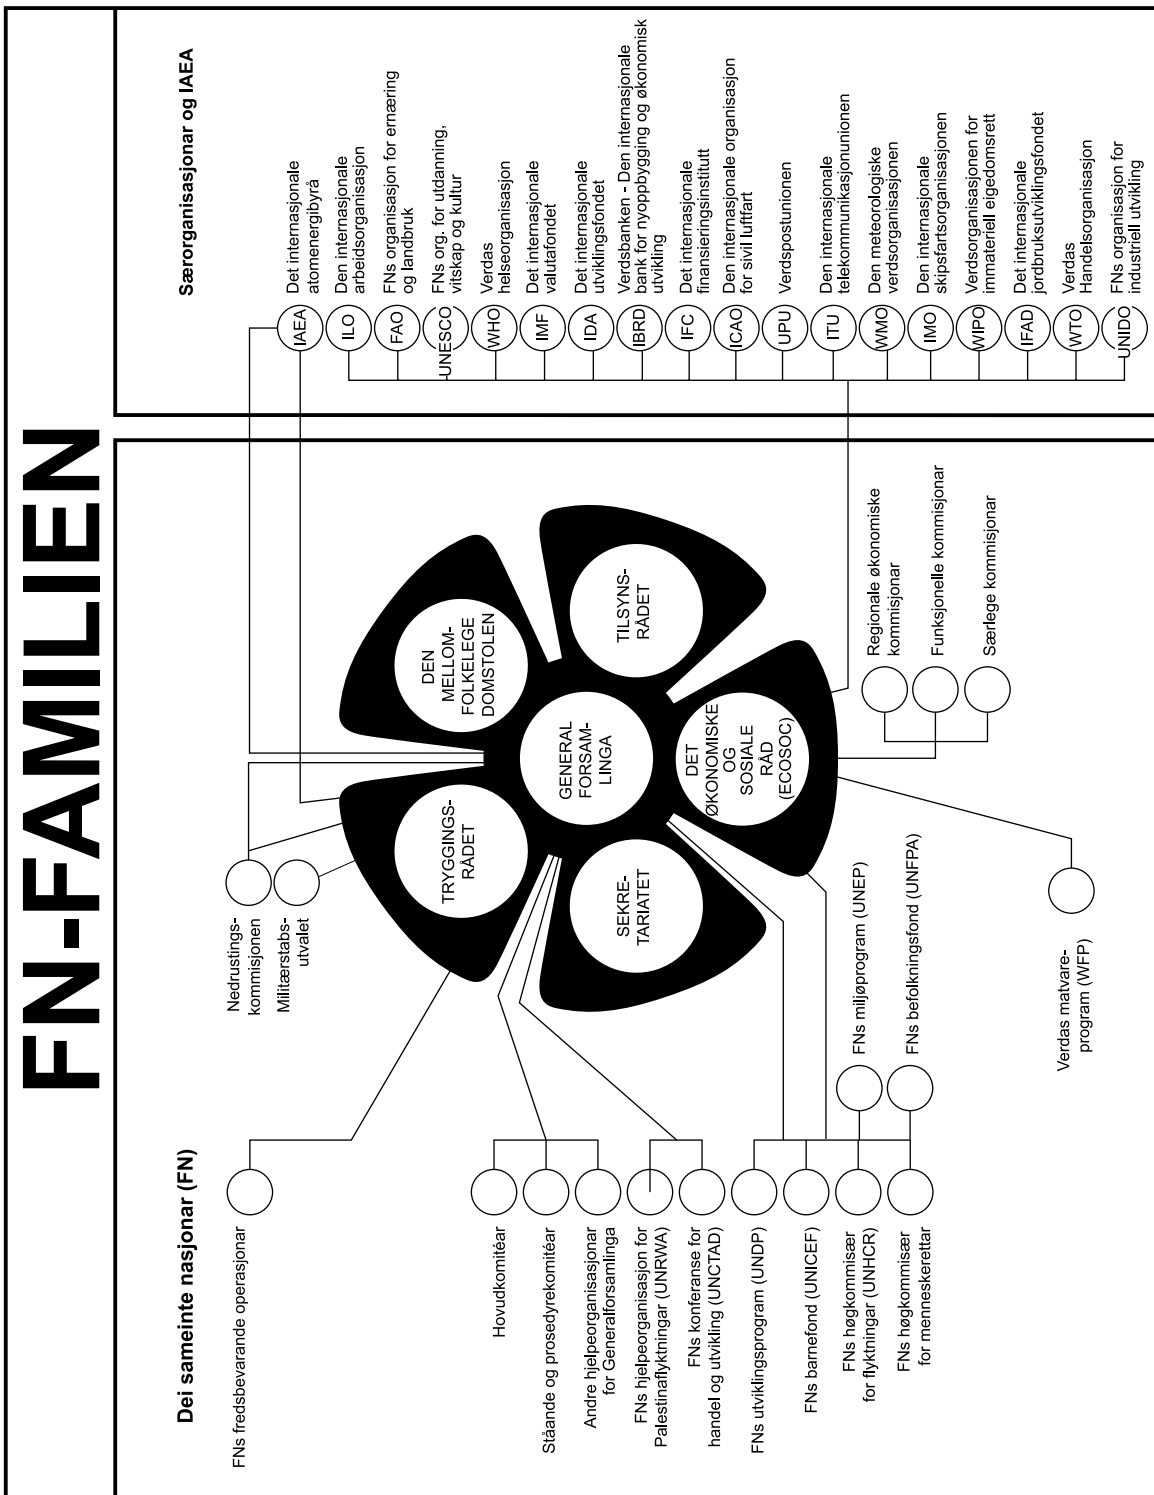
FN-FAMILIEN

Særorganisasjonar og IAEA

IAEA
Det internasjonale atomenergibyrå
ILO
Den internasjonale arbeidsorganisasjon
FAO
FNs organisasjon for ernæring og landbruk
UNESCO
FNs org. for utdanning, vitskap og kultur
WHO
Verdas helseorganisasjon
IMF
Det internasjonale valutafondet
IDA
Det internasjonale utviklingsfondet
IBRD
Verdsbanken - Den internasjonale bank for nyoppbygging og økonomisk utvikling
IFC
Det internasjonale finansieringsinstitutt
ICAO
Den internasjonale organisasjon for sivil luftfart
UPU
Verdspostunionen
ITU
Den internasjonale telekommunikasjonunionen
WMO
Den meteorologiske verdsorganisasjonen
IMO
Den internasjonale skipsfartsorganisasjonen
WIPO
Verdsorganisasjonen for immateriell eigedomsrett
IFAD
Det internasjonale jordbruksutviklingsfondet
WTO
Verdas Handelsorganisasjon
UNIDO
FNs organisasjon for industriell utvikling

DEN MELLOM-FOLKELEGE DOMSTOLEN

TILSYNS-RÅDET

GENERAL FORSAM-LINGA

DET ØKONOMISKE OG SOSIALE RÅD (ECOSOC)

TRYGGINGS-RÅDET

SEKRE-TARIATET

Regionale økonomiske kommisjonar
Funksjonelle kommisjonar
Særlege kommisjonar

Nedrustings-kommisjonen
Militærstabs-utvalet

FNs miljøprogram (UNEP)
FNs befolkningsfond (UNFPA)

Verdas matvare-program (WFP)

Dei sameinte nasjonar (FN)

FNs fredsbevarande operasjonar
Hovudkomitéar
Ståande og prosedyrekomitéar
Andre hjelpeorganisasjonar for Generalforsamlinga
FNs hjelpeorganisasjon for Palestinaflyktningar (UNRWA)
FNs konferanse for handel og utvikling (UNCTAD)
FNs utviklingsprogram (UNDP)
FNs barnefond (UNICEF)
FNs høgkommisær for flyktningar (UNHCR)
FNs høgkommisær for menneskerettar